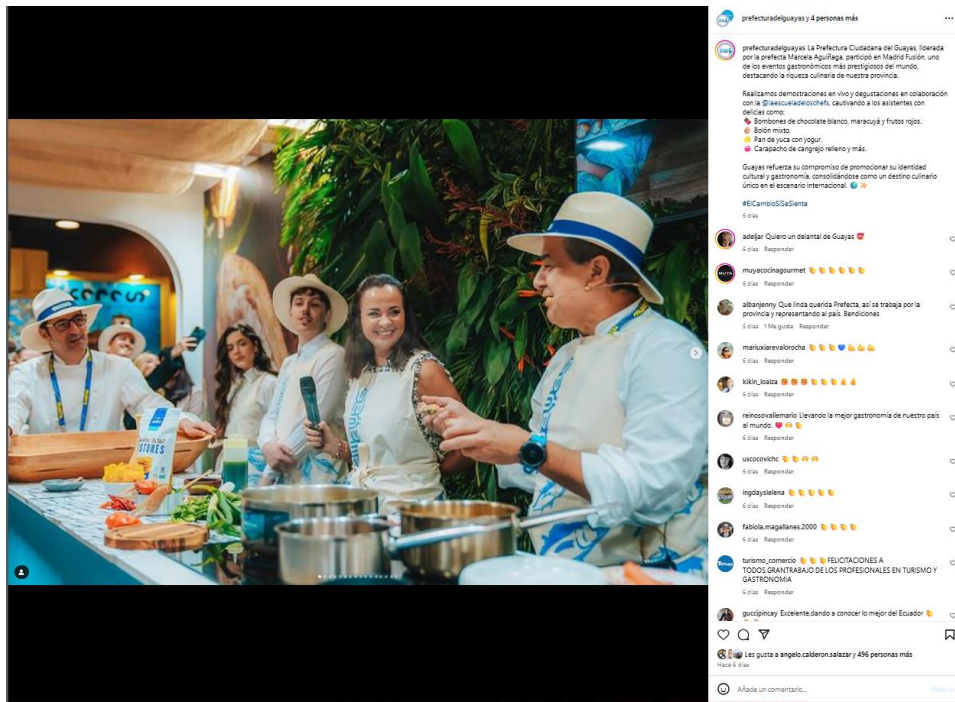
prefecturadelguayas y 4 personas más

prefecturadelguayas La Prefectura Ciudadana del Guayas, liderada por la prefecta Marcela Aguiñaga, participó en Madrid Fusión, uno de los eventos gastronómicos más prestigiosos del mundo, destacando la riqueza culinaria de nuestra provincia.

Realizamos demostraciones en vivo y degustaciones en colaboración con la @laescueladeloschefs, cautivando a los asistentes con delicias como:
🍫 Bombones de chocolate blanco, maracuyá y frutos rojos.
🥔 Bolón mixto.
🧀 Pan de yuca con yogur.
🦀 Carapacho de cangrejo relleno y más.

Guayas refuerza su compromiso de promocionar su identidad cultural y gastronomía, consolidándose como un destino culinario único en el escenario internacional. 🌎 ✨

#ElCambioSíSeSiente

6 días

adeljar Quiero un delantal de Guayas 😻
6 días Responder

muyacocinagourmet 👏👏👏👏👏
6 días Responder

albanjenny Que linda querida Prefecta, así se trabaja por la provincia y representando al país. Bendiciones
5 días 1 Me gusta Responder

mariuxiarevalorocha 👏👏👏💙👏👏👏
6 días Responder

kikin_loaiza 😍😍👏👏👏👌👌
6 días Responder

reinosovallemario Llevando la mejor gastronomía de nuestro país al mundo. ❤️🙌👏
6 días Responder

uscocovichc 👏👏🙌🙌
6 días Responder

ingdaysielena 👏👏👏👏
6 días Responder

fabiola.magallanes.2000 👏👏👏👏
6 días Responder

turismo_comercio 👏👏👏 FELICITACIONES A TODOS,GRANTRABAJO DE LOS PROFESIONALES EN TURISMO Y GASTRONOMIA
6 días Responder

guccipincay Excelente,dando a conocer lo mejor del Ecuador 👏

Les gusta a angelo.calderon.salazar y 496 personas más
Hace 6 días

Añade un comentario...
Publicar

STONES